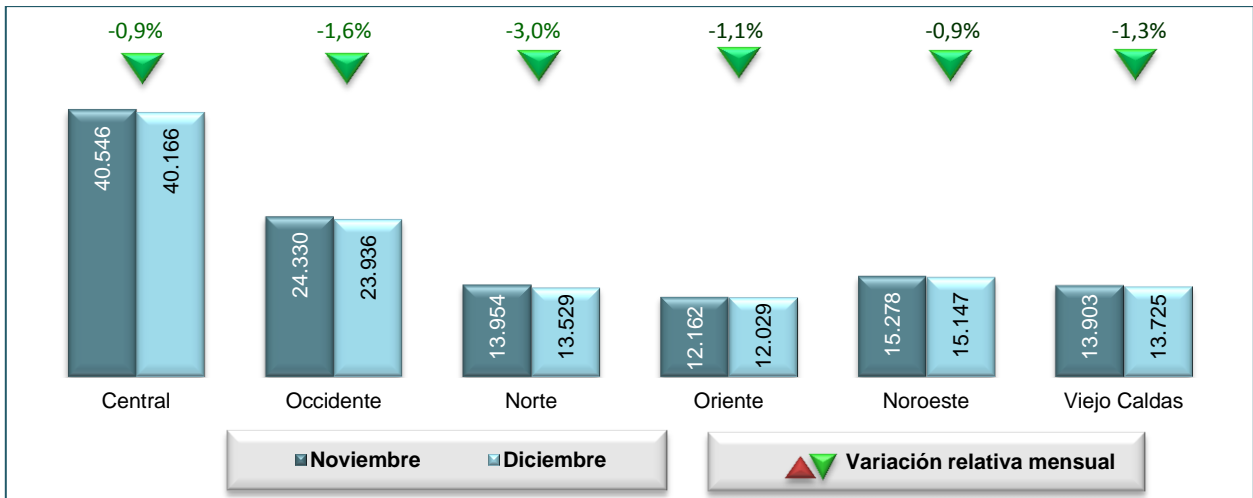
| | Central | Occidente | Norte | Oriente | Noroeste | Viejo Caldas |
|---|---|---|---|---|---|---|
| Variación | -0,9% | -1,6% | -3,0% | -1,1% | -0,9% | -1,3% |
| Noviembre | 40.546 | 24.330 | 13.954 | 12.162 | 15.278 | 13.903 |
| Diciembre | 40.166 | 23.936 | 13.529 | 12.029 | 15.147 | 13.725 |

Noviembre Diciembre

Variación relativa mensual